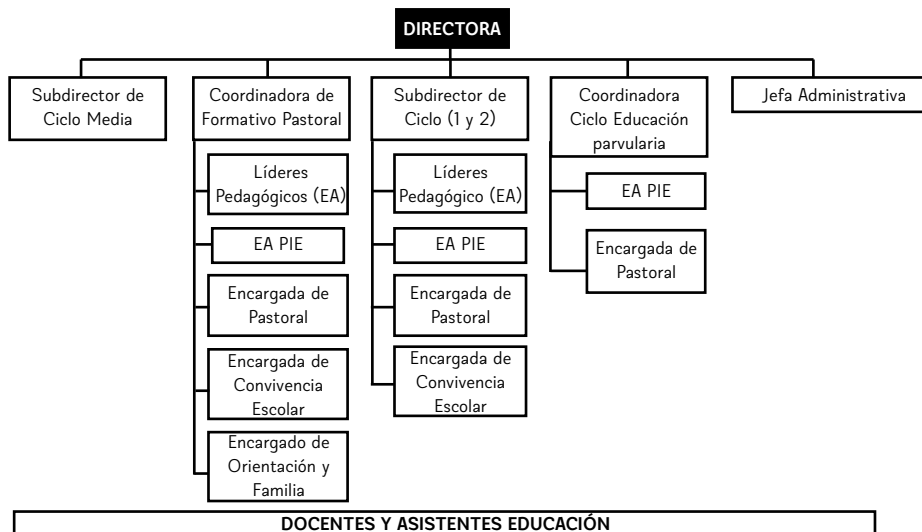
DIRECTORA

Subdirector de Ciclo Media

Coordinadora de Formativo Pastoral

Líderes Pedagógicos (EA)

EA PIE

Encargada de Pastoral

Encargada de Convivencia Escolar

Encargado de Orientación y Familia

Subdirector de Ciclo (1 y 2)

Líderes Pedagógico (EA)

EA PIE

Encargada de Pastoral

Encargada de Convivencia Escolar

Coordinadora Ciclo Educación parvularia

EA PIE

Encargada de Pastoral

Jefa Administrativa

DOCENTES Y ASISTENTES EDUCACIÓN